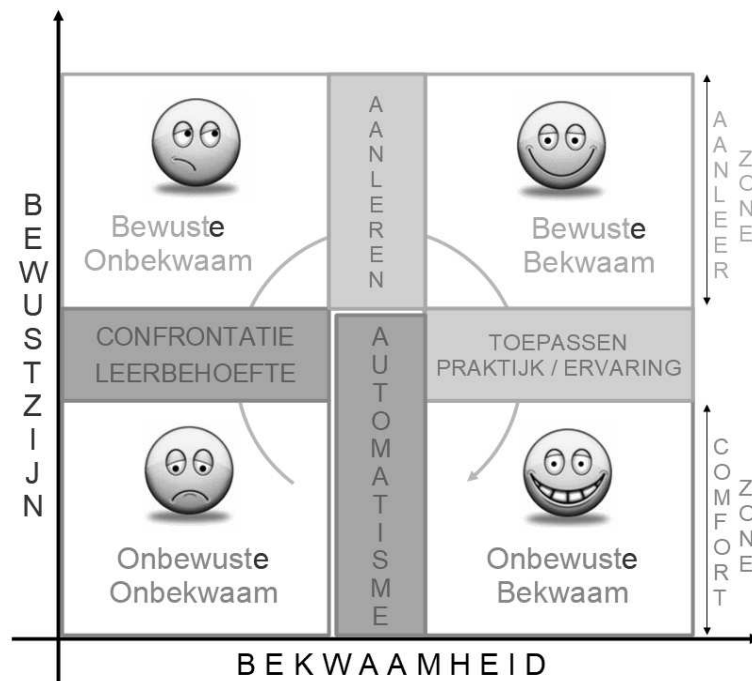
BEWUSTZIJN

Bewuste Onbekwaam

AANLEREN

Bewuste Bekwaam

AANLEER ZONE

CONFRONTATIE LEERBEHOEFTE

AUTOMATISME

TOEPASSEN PRAKTIJK / ERVARING

Onbewuste Onbekwaam

Onbewuste Bekwaam

COMFORT ZONE

BEKWAAMHEID